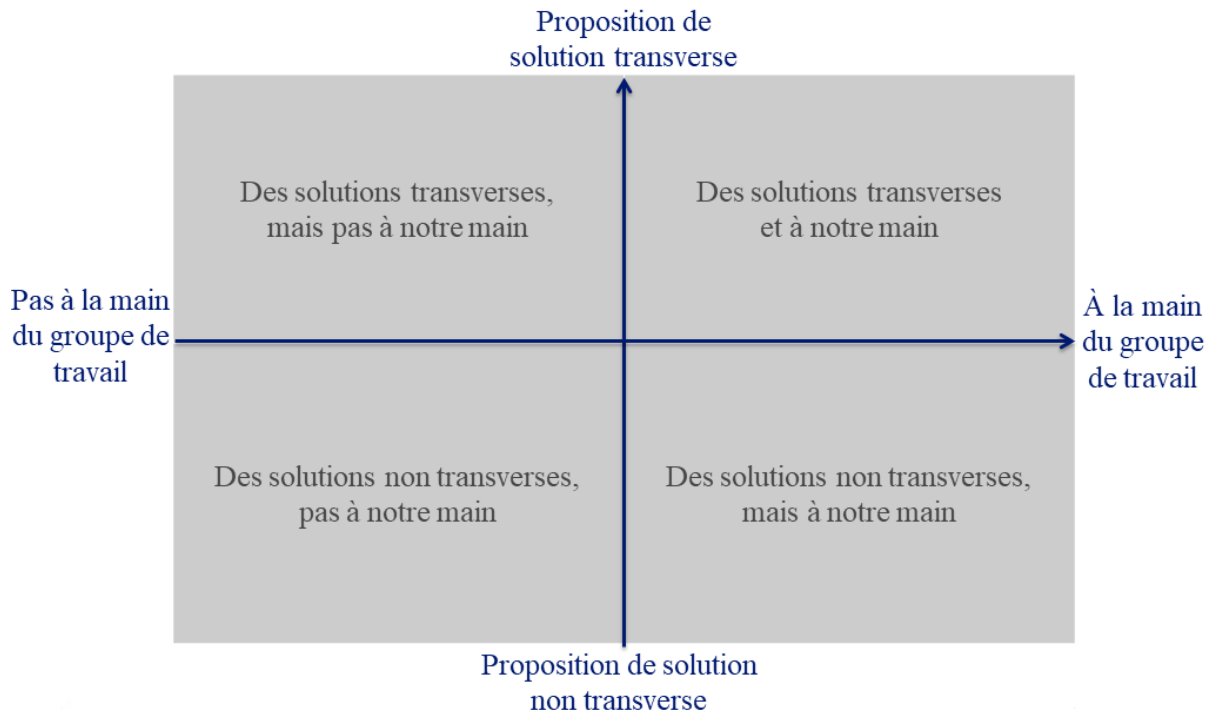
Proposition de solution transverse

Des solutions transverses, mais pas à notre main

Des solutions transverses et à notre main

Pas à la main du groupe de travail

À la main du groupe de travail

Des solutions non transverses, pas à notre main

Des solutions non transverses, mais à notre main

Proposition de solution non transverse